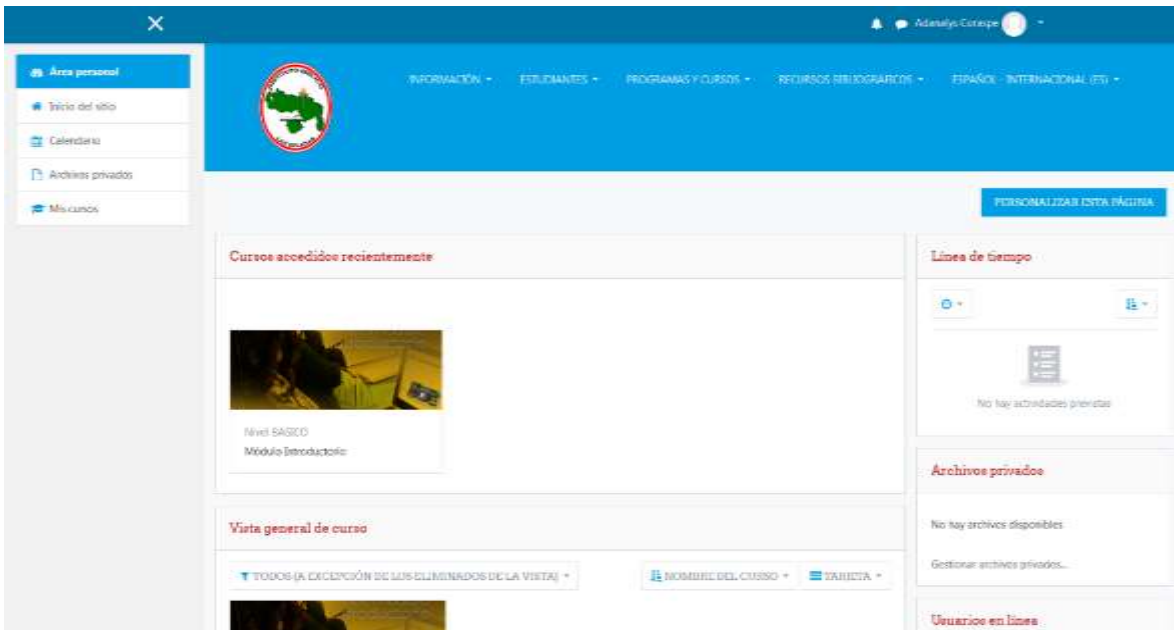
Adanelys Corexpe

Área personal
Inicio del sitio
Calendario
Archivos privados
Mis cursos

INFORMACIÓN ▾ ESTUDIANTES ▾ PROGRAMAS Y CURSOS ▾ RECURSOS BIBLIOGRÁFICOS ▾ ESPAÑOL - INTERNACIONAL (ES) ▾

PERSONALIZAR ESTA PÁGINA

Cursos accedidos recientemente

Nivel BASICO
Módulo Introductorio

Vista general de curso

TODOS (A EXCEPCIÓN DE LOS ELIMINADOS DE LA VISTA) ▾
NOMBRE DEL CURSO ▾
TARJETA ▾

Línea de tiempo

No hay actividades previstas

Archivos privados

No hay archivos disponibles

Gestionar archivos privados...

Usuarios en línea